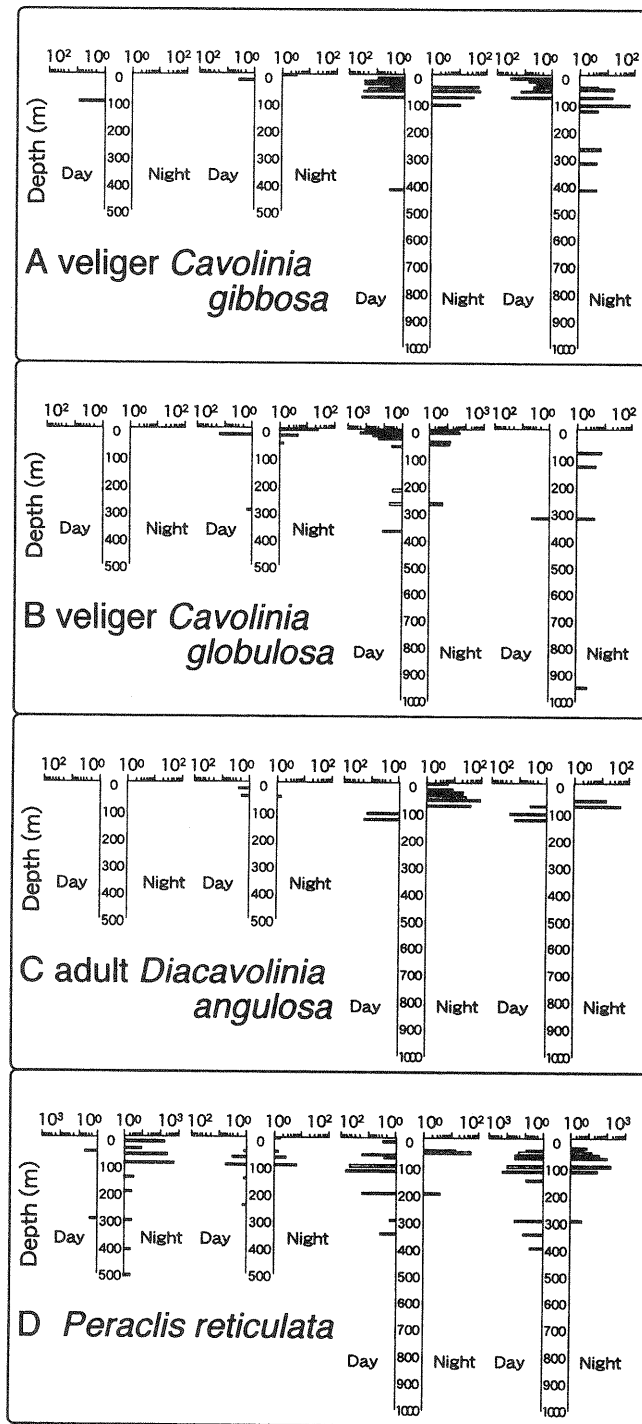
$10^2$ $10^0$ $10^0$ $10^2$ $10^2$ $10^0$ $10^0$ $10^2$ $10^2$ $10^0$ $10^0$ $10^2$ $10^2$ $10^0$ $10^0$ $10^2$

Depth (m)

0 100 200 300 400 500

Day Night Day Night

0 100 200 300 400 500 600 700 800 900 1000

Day Night Day Night

A veliger *Cavolinia gibbosa*

$10^2$ $10^0$ $10^0$ $10^2$ $10^2$ $10^0$ $10^0$ $10^2$ $10^3$ $10^0$ $10^0$ $10^3$ $10^2$ $10^0$ $10^0$ $10^2$

Depth (m)

0 100 200 300 400 500

Day Night Day Night

0 100 200 300 400 500 600 700 800 900 1000

Day Night Day Night

B veliger *Cavolinia globulosa*

$10^2$ $10^0$ $10^0$ $10^2$ $10^2$ $10^0$ $10^0$ $10^2$ $10^2$ $10^0$ $10^0$ $10^2$ $10^2$ $10^0$ $10^0$ $10^2$

Depth (m)

0 100 200 300 400 500

Day Night Day Night

0 100 200 300 400 500 600 700 800 900 1000

Day Night Day Night

C adult *Diacavolinia angulosa*

$10^3$ $10^0$ $10^0$ $10^3$ $10^2$ $10^0$ $10^0$ $10^2$ $10^2$ $10^0$ $10^0$ $10^2$ $10^3$ $10^0$ $10^0$ $10^3$

Depth (m)

0 100 200 300 400 500

Day Night Day Night

0 100 200 300 400 500 600 700 800 900 1000

D *Peraclis reticulata*

Day Night Day Night